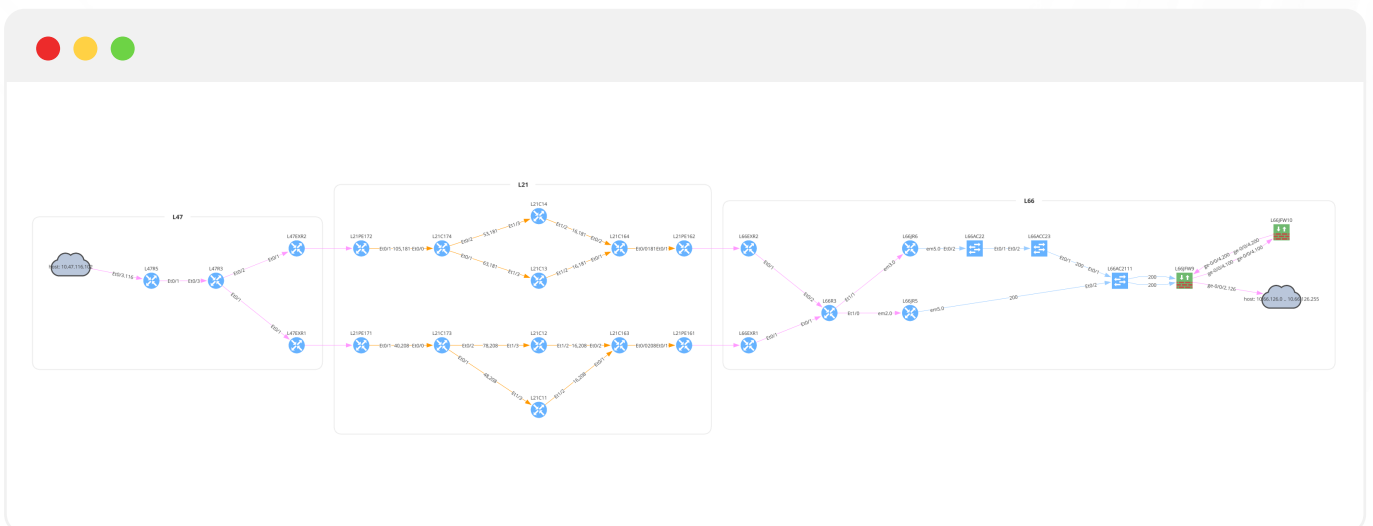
L47

host: 10.47.116.102

Et0/3.116

L47R5

Et0/1

Et0/3

L47R3

Et0/2

Et0/1

Et0/1

Et0/1

L47EXR2

L47EXR1

L21

L21PE172

L21PE171

Et0/1 105,181 Et0/0

Et0/1 40,208 Et0/0

L21C174

L21C173

Et0/2

53,181

Et1/3

L21C14

Et1/2

16,181

Et0/2

L21C164

Et0/0181Et0/1

L21PE162

Et0/1

63,181

Et1/3

L21C13

Et1/2

16,181

Et0/1

Et0/2

78,208

Et1/3

L21C12

Et1/2

16,208

Et0/2

L21C163

Et0/0208Et0/1

L21PE161

Et0/1

46,208

Et1/3

L21C11

Et1/2

16,208

Et0/1

L66

L66EXR2

L66EXR1

Et0/1

Et0/1

Et0/2

Et0/1

L66E3

Et1/1

em3.0

Et1/0

em2.0

L66JR6

L66JR5

em3.0

Et0/2

em5.0

L66AC22

Et0/1 Et0/2

L66ACC23

Et0/1

200

Et0/1

L66AC2111

Et0/2

200

200

200

L66JFW9

L66JFW10

ge-0/0/4.200

ge-0/0/4.200

ge-0/0/4.100

ge-0/0/4.100

ge-0/0/2.126

host: 10.66.126.0 - 10.66.126.255